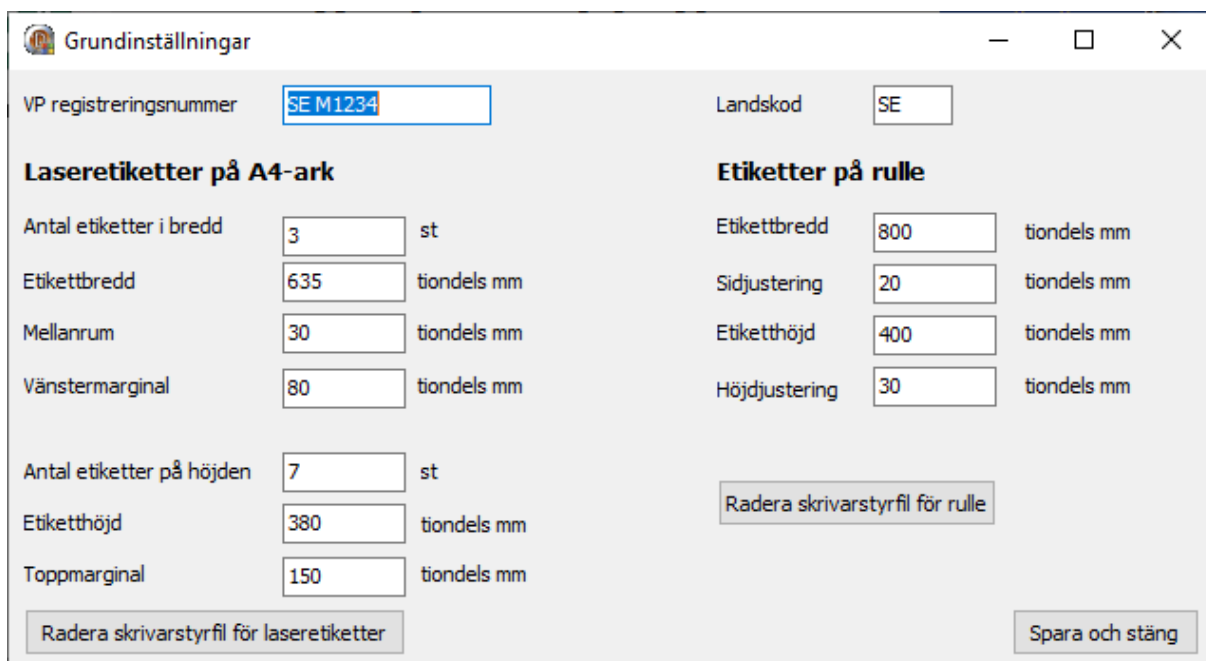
Grundinställningar

VP registreringsnummer SE M1234

Landskod SE

Laseretiketter på A4-ark

Antal etiketter i bredd 3 st

Etikettbredd 635 tiondels mm

Mellanrum 30 tiondels mm

Vänstermarginal 80 tiondels mm

Antal etiketter på höjden 7 st

Etiketthöjd 380 tiondels mm

Toppmarginal 150 tiondels mm

Radera skrivarstyrfil för laseretiketter

Etiketter på rulle

Etikettbredd 800 tiondels mm

Sidjustering 20 tiondels mm

Etikett­höjd 400 tiondels mm

Höjdjustering 30 tiondels mm

Radera skrivarstyrfil för rulle

Spara och stäng